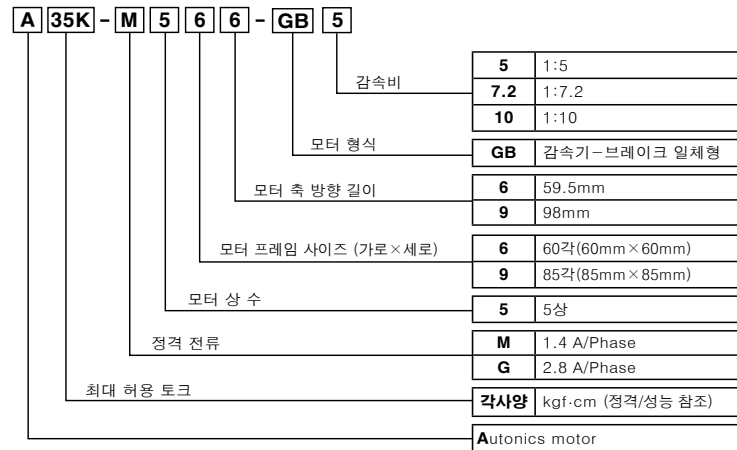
A 35K - M 5 6 6 - GB 5

감속비

| 5 | 1:5 |
|---|---|
| 7.2 | 1:7.2 |
| 10 | 1:10 |

모터 형식

| GB | 감속기-브레이크 일체형 |
|---|---|

모터 축 방향 길이

| 6 | 59.5mm |
|---|---|
| 9 | 98mm |

모터 프레임 사이즈 (가로×세로)

| 6 | 60각(60mm×60mm) |
|---|---|
| 9 | 85각(85mm×85mm) |

모터 상 수

| 5 | 5상 |
|---|---|

정격 전류

| M | 1.4 A/Phase |
|---|---|
| G | 2.8 A/Phase |

최대 허용 토크

| 각사양 | kgf·cm (정격/성능 참조) |
|---|---|

Autonics motor